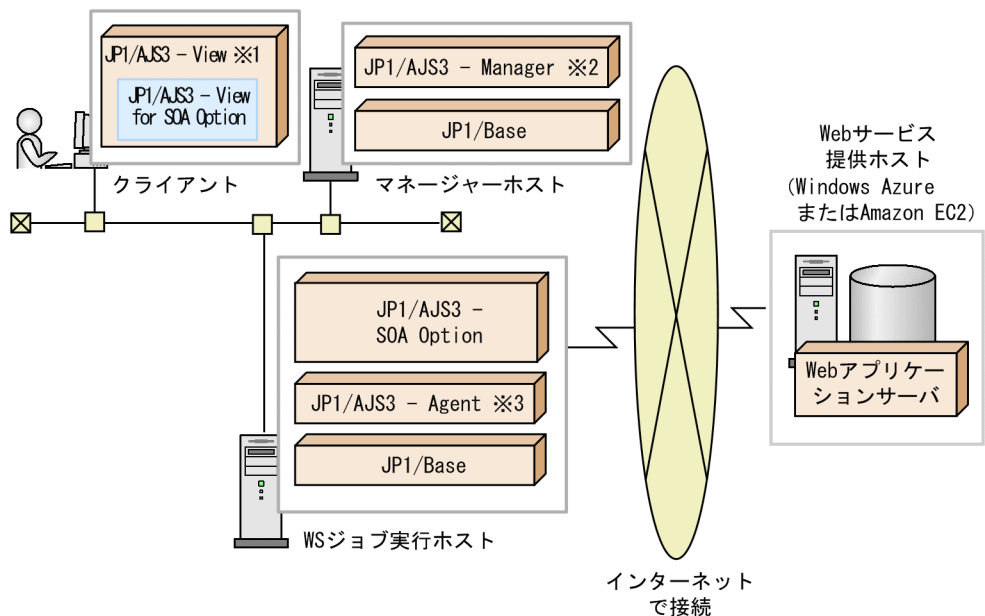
JP1/AJS3 - View ※1

JP1/AJS3 - View for SOA Option

クライアント

JP1/AJS3 - Manager ※2

JP1/Base

マネージャーホスト

Webサービス提供ホスト (Windows Azure またはAmazon EC2)

JP1/AJS3 - SOA Option

JP1/AJS3 - Agent ※3

JP1/Base

WSジョブ実行ホスト

Webアプリケーションサーバ

インターネットで接続